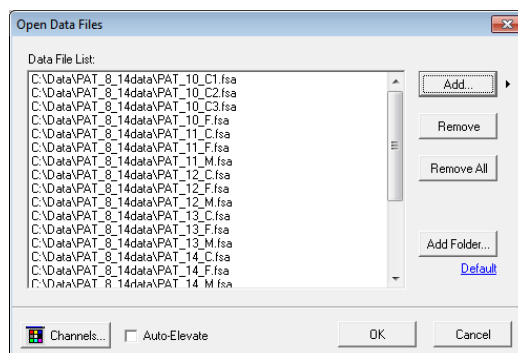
Open Data Files

Data File List:

C:\Data\PAT_8_14data\PAT_10_C1.fsa
C:\Data\PAT_8_14data\PAT_10_C2.fsa
C:\Data\PAT_8_14data\PAT_10_C3.fsa
C:\Data\PAT_8_14data\PAT_10_F.fsa
C:\Data\PAT_8_14data\PAT_11_C.fsa
C:\Data\PAT_8_14data\PAT_11_F.fsa
C:\Data\PAT_8_14data\PAT_11_M.fsa
C:\Data\PAT_8_14data\PAT_12_C.fsa
C:\Data\PAT_8_14data\PAT_12_F.fsa
C:\Data\PAT_8_14data\PAT_12_M.fsa
C:\Data\PAT_8_14data\PAT_13_C.fsa
C:\Data\PAT_8_14data\PAT_13_F.fsa
C:\Data\PAT_8_14data\PAT_13_M.fsa
C:\Data\PAT_8_14data\PAT_14_C.fsa
C:\Data\PAT_8_14data\PAT_14_F.fsa
C:\Data\PAT_8_14data\PAT_14_M.fsa

Add...

Remove

Remove All

Add Folder...

Default

Channels...

Auto-Elevate

OK

Cancel